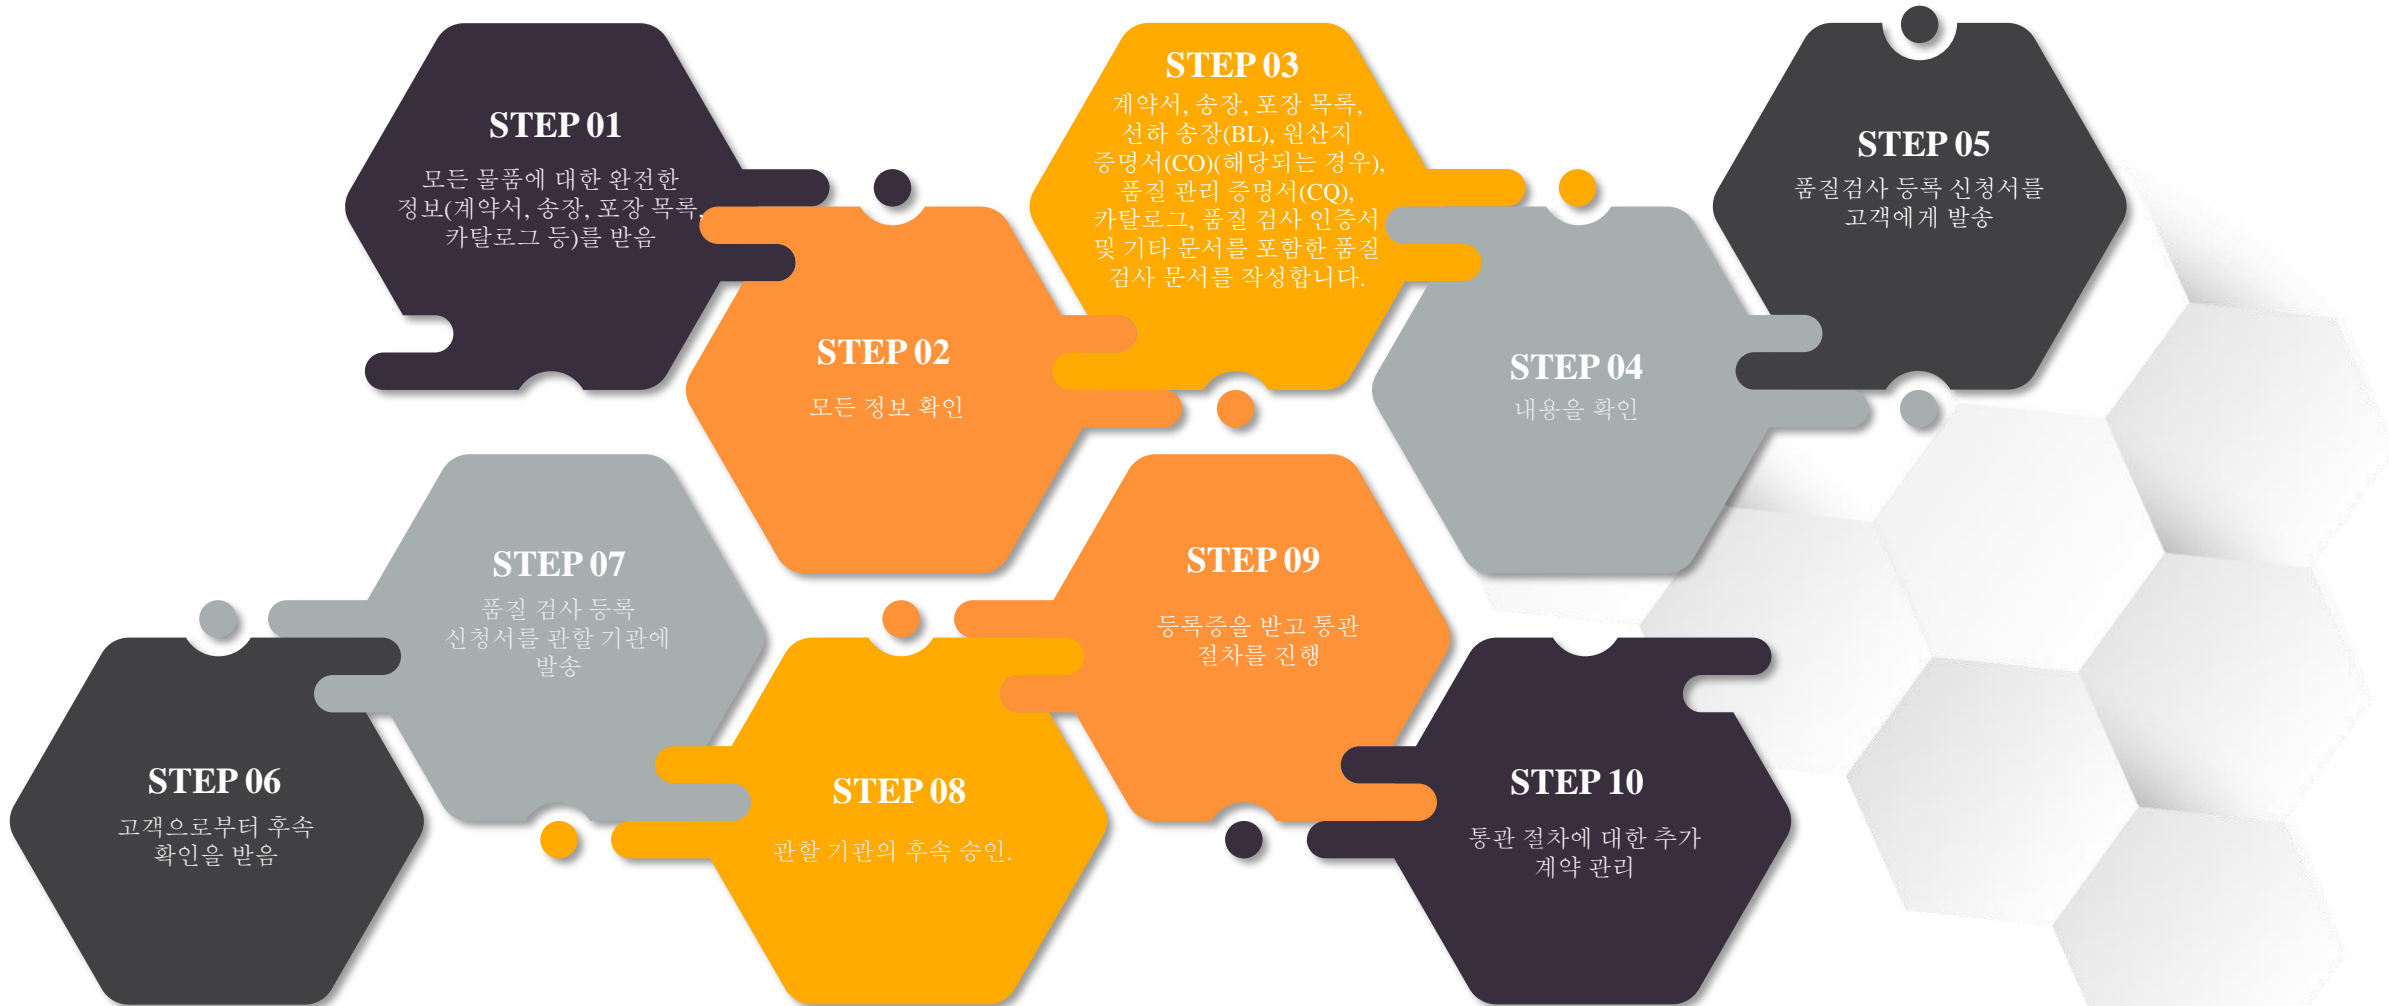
STEP 01
모든 물품에 대한 완전한 정보(계약서, 송장, 포장 목록, 카탈로그 등)를 받음

STEP 02
모든 정보 확인

STEP 03
계약서, 송장, 포장 목록, 선하 송장(BL), 원산지 증명서(CO)(해당되는 경우), 품질 관리 증명서(CQ), 카탈로그, 품질 검사 인증서 및 기타 문서를 포함한 품질 검사 문서를 작성합니다.

STEP 04
내용을 확인

STEP 05
품질검사 등록 신청서를 고객에게 발송

STEP 07
품질 검사 등록 신청서를 관할 기관에 발송

STEP 06
고객으로부터 후속 확인을 받음

STEP 08
관할 기관의 후속 승인.

STEP 09
등록증을 받고 통관 절차를 진행

STEP 10
통관 절차에 대한 추가 계약 관리